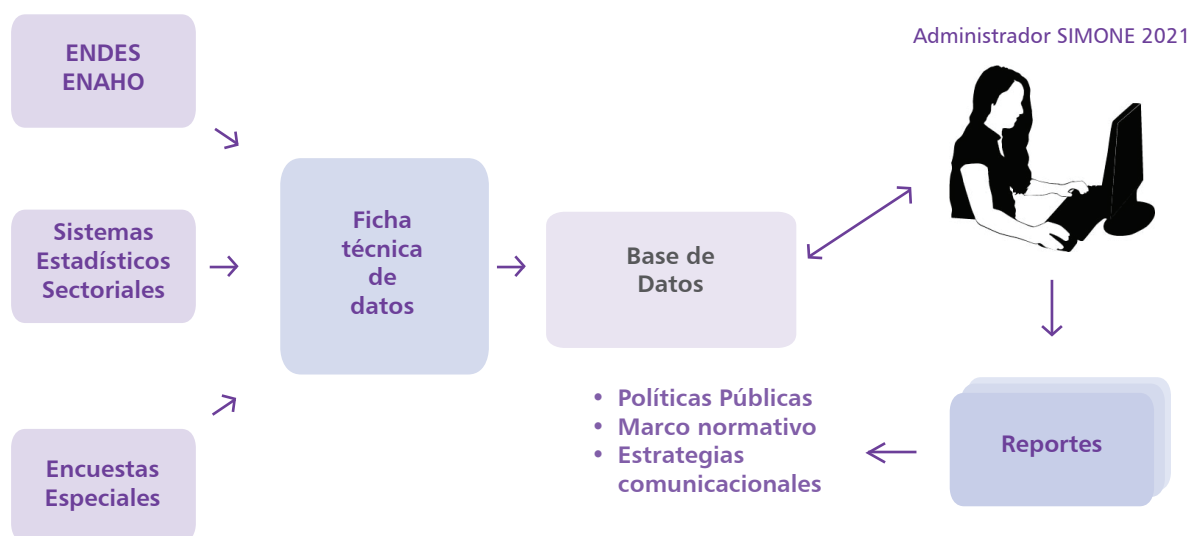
ENDES
ENAHO

Sistemas Estadísticos Sectoriales

Encuestas Especiales

Ficha técnica de datos

Base de Datos

Administrador SIMONE 2021

Reportes

- Políticas Públicas
- Marco normativo
- Estrategias comunicacionales